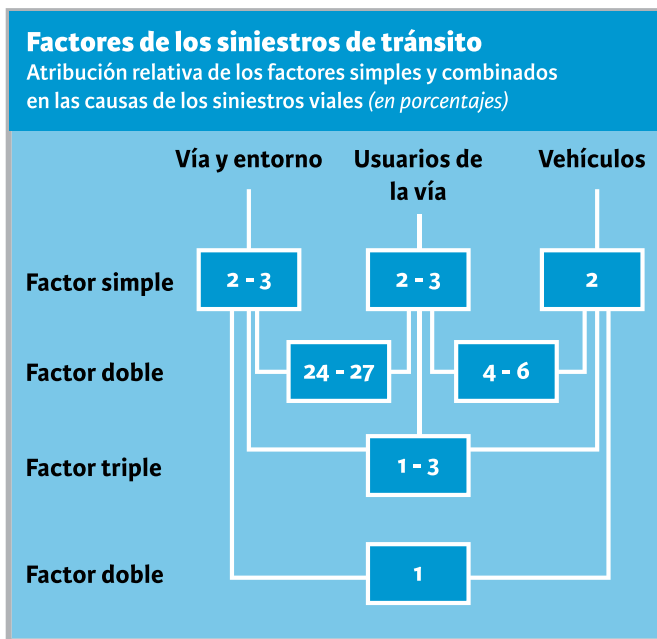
Factores de los siniestros de tránsito
Atribución relativa de los factores simples y combinados en las causas de los siniestros viales (en porcentajes)

Vía y entorno
Usuarios de la vía
Vehículos

Factor simple
2 - 3
2 - 3
2

Factor doble
24 - 27
4 - 6

Factor triple
1 - 3

Factor doble
1